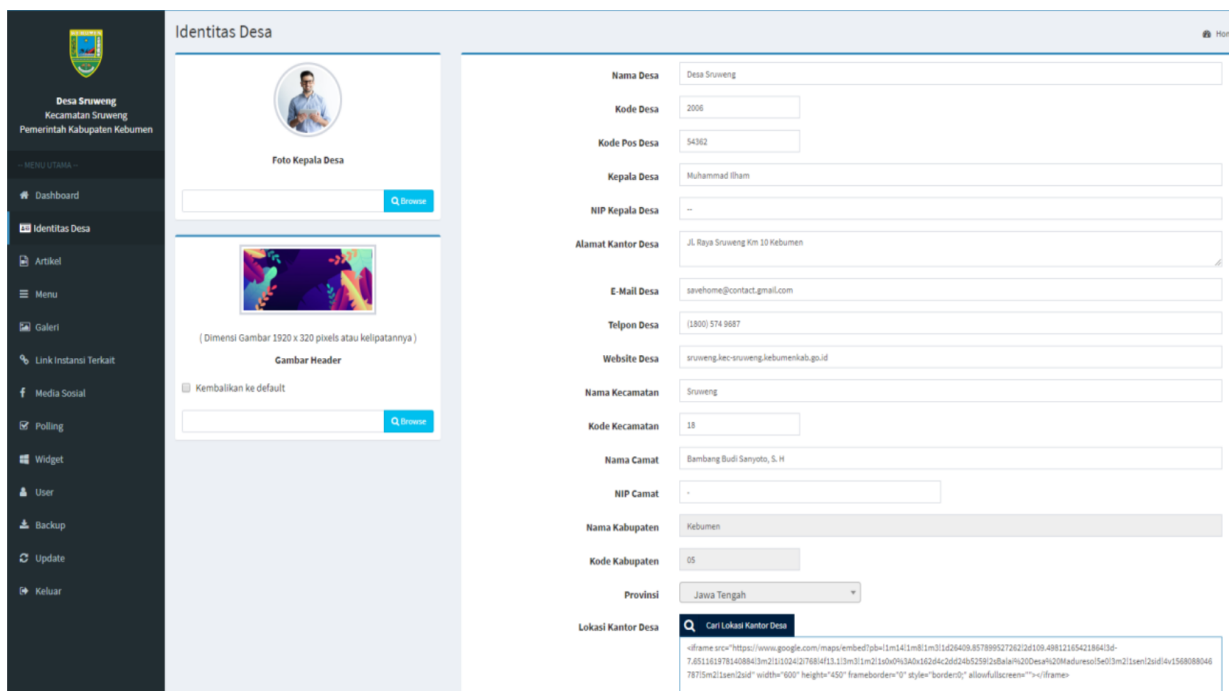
Desa Sruweng
Kecamatan Sruweng
Pemerintah Kabupaten Kebumen

– MENU UTAMA –
Dashboard
Identitas Desa
Artikel
Menu
Galeri
Link Instansi Terkait
Media Sosial
Polling
Widget
User
Backup
Update
Keluar

Identitas Desa

Hon

Foto Kepala Desa

Browse

( Dimensi Gambar 1920 x 320 pixels atau kelipatannya )
Gambar Header
Kembalikan ke default

Browse

| | |
|---|---|
| Nama Desa | Desa Sruweng |
| Kode Desa | 2006 |
| Kode Pos Desa | 54362 |
| Kepala Desa | Muhammad Ilham |
| NIP Kepala Desa | -- |
| Alamat Kantor Desa | JL Raya Sruweng Km 10 Kebumen |
| E-Mail Desa | savehome@contact.gmail.com |
| Telpon Desa | (1800) 574 9687 |
| Website Desa | sruweng.kec-sruweng.kebumenkab.go.id |
| Nama Kecamatan | Sruweng |
| Kode Kecamatan | 18 |
| Nama Camat | Bambang Budi Sanyoto, S. H |
| NIP Camat | - |
| Nama Kabupaten | Kebumen |
| Kode Kabupaten | 05 |
| Provinsi | Jawa Tengah |
| Lokasi Kantor Desa | Cari Lokasi Kantor Desa |

<iframe src="https://www.google.com/maps/embed?pb=!1m14!1m8!1m3!1d26409.857899527262!2d109.49812165421864!3d-7.651161978140884!3m2!1i1024!2i768!4f13.1!3m3!1m2!1s0x0%3A0x162d4c2dd24b5259!2sBalai%20Desa%20Maduresoi5e0!3m2!1sen!2sid!4v1568088046787!5m2!1sen!2sid" width="600" height="450" frameborder="0" style="border:0;" allowfullscreen=""></iframe>